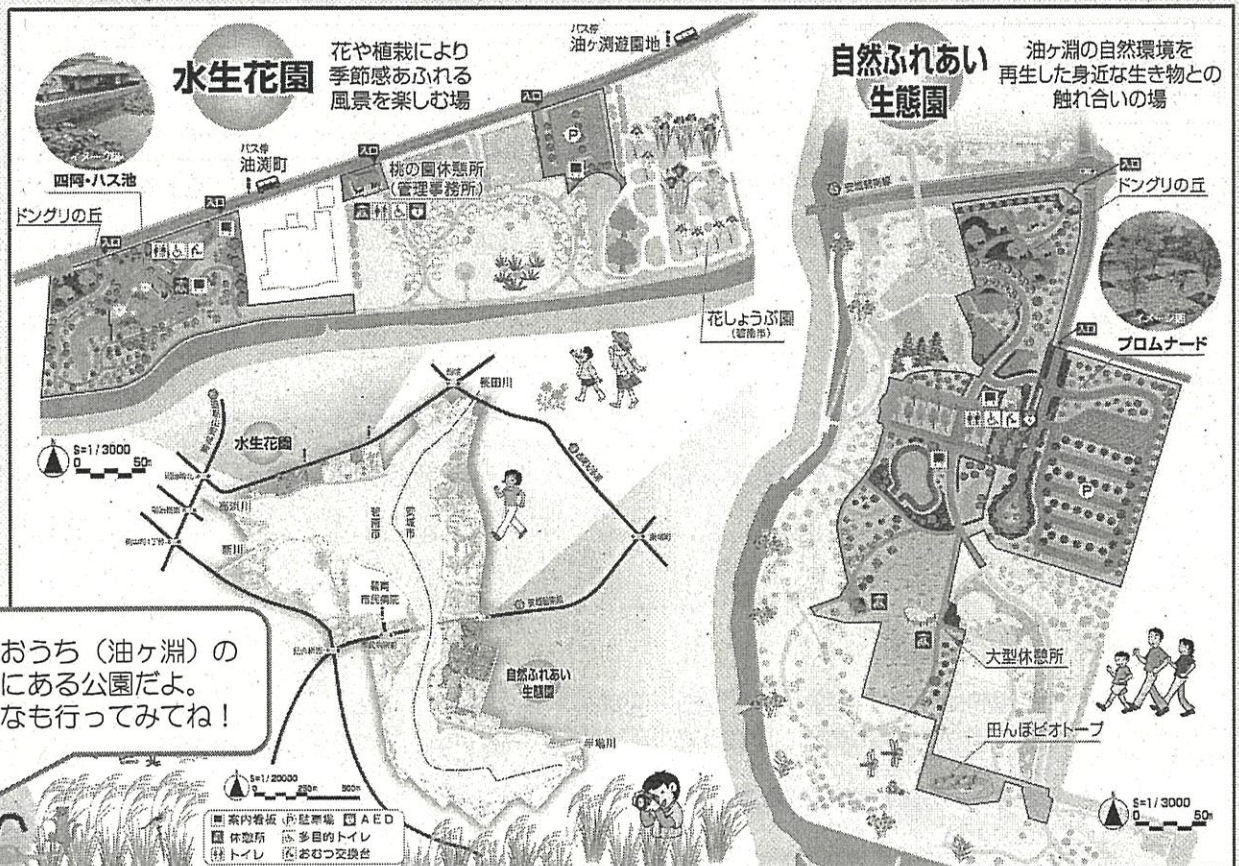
水生花園

花や植栽により季節感あふれる風景を楽しむ場

バス停
油ヶ淵遊園地

入口

四阿・ハス池

バス停
油渕町

入口

桃の園休憩所
（管理事務所）

ドングリの丘

入口

花しょうぶ園
（碧南市）

自然ふれあい生態園

油ヶ淵の自然環境を再生した身近な生き物との触れ合いの場

入口

ドングリの丘

入口

プロムナード

S=1/3000
0 50m

水生花園

高浜川

新川

碧南市

安城市

碧南市民病院

自然ふれあい生態園

半場川

長田川

おうち（油ヶ淵）の
にある公園だよ。
なも行ってみてね！

大型休憩所

田んぼビオトープ

S=1/20000
0 250m 500m

S=1/3000
0 50m

案内看板
P 駐車場
AED
休憩所
多目的トイレ
トイレ
おむつ交換台